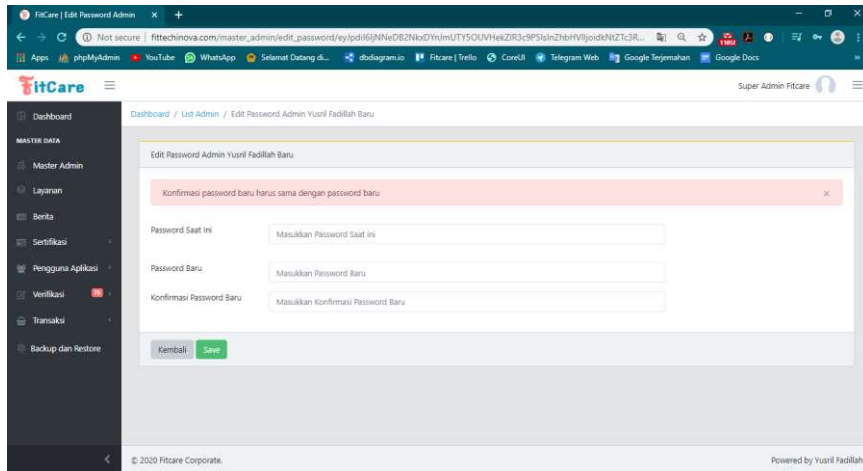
FitCare | Edit Password Admin ×
Not secure | fittechinova.com/master_admin/edit_password/eyJpdiI6IjNNeDB2NkxDYnJmUTY5OUVHekZlR3c9PSIsInZhbHVlIjoidkNtZTc3R...

Apps phpMyAdmin YouTube WhatsApp Selamat Datang di... dbdiagram.io Fitcare | Trello CoreUI Telegram Web Google Terjemahan Google Docs

FitCare

Super Admin Fitcare

Dashboard
MASTER DATA
Master Admin
Layanan
Berita
Sertifikasi
Pengguna Aplikasi
Verifikasi 76
Transaksi
Backup dan Restore

Dashboard / List Admin / Edit Password Admin Yusril Fadillah Baru

Edit Password Admin Yusril Fadillah Baru

Konfirmasi password baru harus sama dengan password baru ×

Password Saat Ini Masukkan Password Saat ini

Password Baru Masukkan Password Baru

Konfirmasi Password Baru Masukkan Konfirmasi Password Baru

Kembali Save

© 2020 Fitcare Corporate.

Powered by Yusril Fadillah